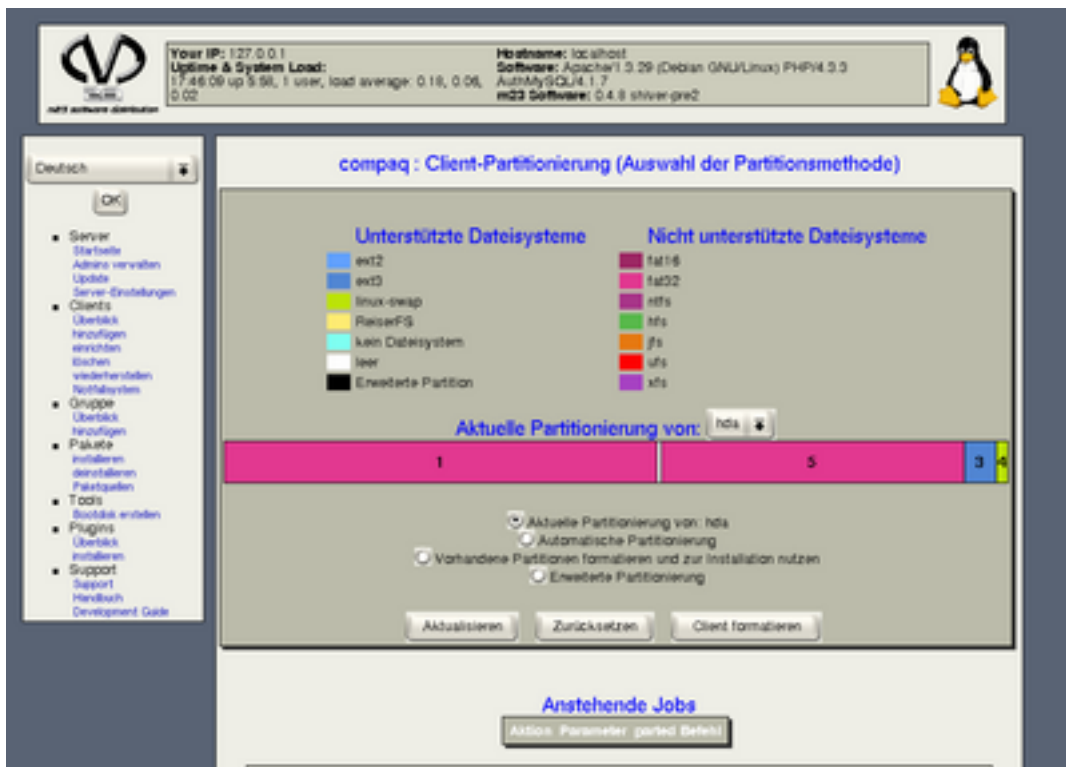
m23 software distribution

Your IP: 127.0.0.1
Uptime & System Load:
17:46:09 up 5:58, 1 user, load average: 0.18, 0.06, 0.02

Hostname: localhost
Software: Apache/1.3.29 (Debian GNU/Linux) PHP/4.3.3 AuthMySQL/4.1.7
m23 Software: 0.4.8 shiver-pre2

Deutsch

OK

- Server
  Startseite
  Admins verwalten
  Update
  Server-Einstellungen
- Clients
  Überblick
  hinzufügen
  einrichten
  löschen
  wiederherstellen
  Notfallsystem
- Gruppe
  Überblick
  hinzufügen
- Pakete
  installieren
  deinstallieren
  Paketquellen
- Tools
  Bootdisk erstellen
- Plugins
  Überblick
  installieren
- Support
  Support
  Handbuch
  Development Guide

compaq : Client-Partitionierung (Auswahl der Partitionsmethode)

Unterstützte Dateisysteme
ext2
ext3
linux-swap
ReiserFS
kein Dateisystem
leer
Erweiterte Partition

Nicht unterstützte Dateisysteme
fat16
fat32
ntfs
hfs
jfs
ufs
xfs

Aktuelle Partitionierung von: hda

1
5
3
4

Aktuelle Partitionierung von: hda
Automatische Partitionierung
Vorhandene Partitionen formatieren und zur Installation nutzen
Erweiterte Partitionierung

Aktualisieren
Zurücksetzen
Client formatieren

Anstehende Jobs

| Aktion | Parameter | parted Befehl |
|---|---|---|